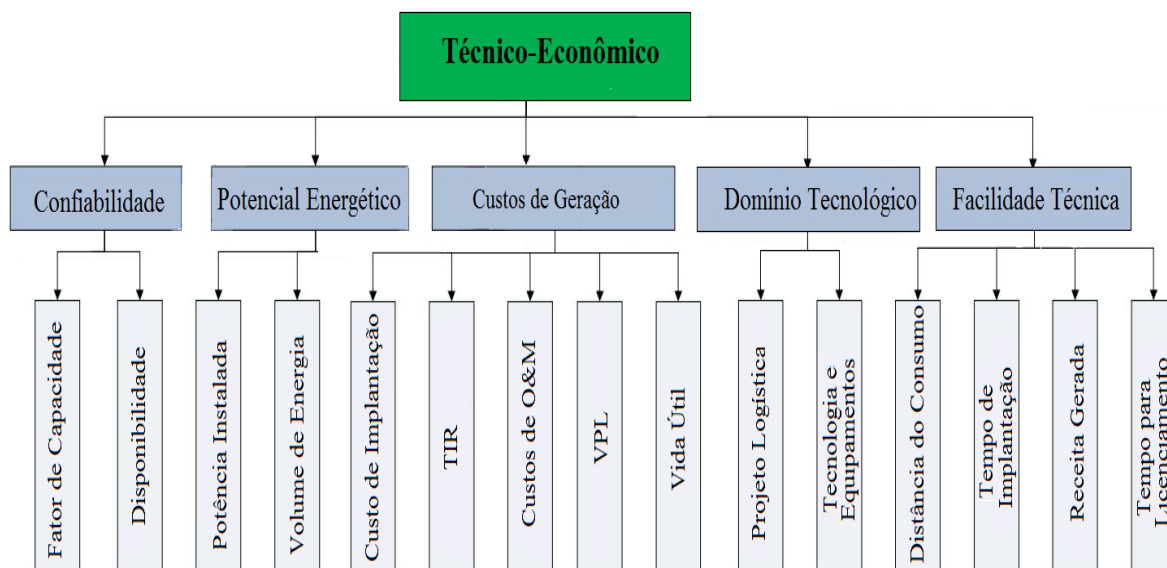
Técnico-Econômico

Confiabilidade

Fator de Capacidade

Disponibilidade

Potencial Energético

Potência Instalada

Volume de Energia

Custos de Geração

Custo de Implantação

TIR

Custos de O&M

VPL

Vida Útil

Domínio Tecnológico

Projeto Logística

Tecnologia e Equipamentos

Facilidade Técnica

Distância do Consumo

Tempo de Implantação

Receita Gerada

Tempo para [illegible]